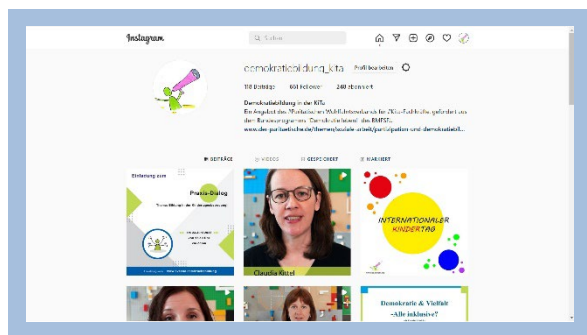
Instagram

Suchen

demokratiebildung_kita

Profil bearbeiten

118 Beiträge 664 Follower 240 abonniert

Demokratiebildung in der KiTa
Ein Angebot des Modellvorhaben Wohlfahrtsverbands für Zivu-Fachkräfte gefördert aus dem Bundesprogramm "Demokratie leben!" des BMFSF...
www.der-paritaetische.de/themen/soziale-arbeit/partizipation-und-demokratiebild...

BEITRÄGE VIDEOS GESPEICHERT MARKIERT

Einladung zum
Praxis-Dialog

Claudia Kittel

INTERNATIONALER KINDERTAG

Demokratie & Vielfalt
-Alle inklusive?